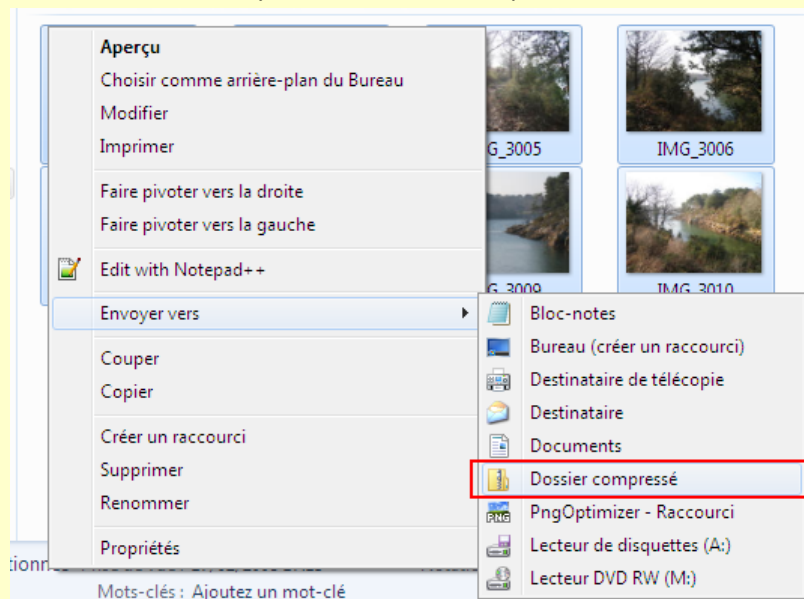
Aperçu
Choisir comme arrière-plan du Bureau
Modifier
Imprimer

Faire pivoter vers la droite
Faire pivoter vers la gauche

Edit with Notepad++

Envoyer vers

Couper
Copier

Créer un raccourci
Supprimer
Renommer

Propriétés

G_3005
IMG_3006
G_3009
IMG_3010

Bloc-notes
Bureau (créer un raccourci)
Destinataire de télécopie
Destinataire
Documents
Dossier compressé
PngOptimizer - Raccourci
Lecteur de disquettes (A:)
Lecteur DVD RW (M:)

tionn
Mots-clés : Ajoutez un mot-clé